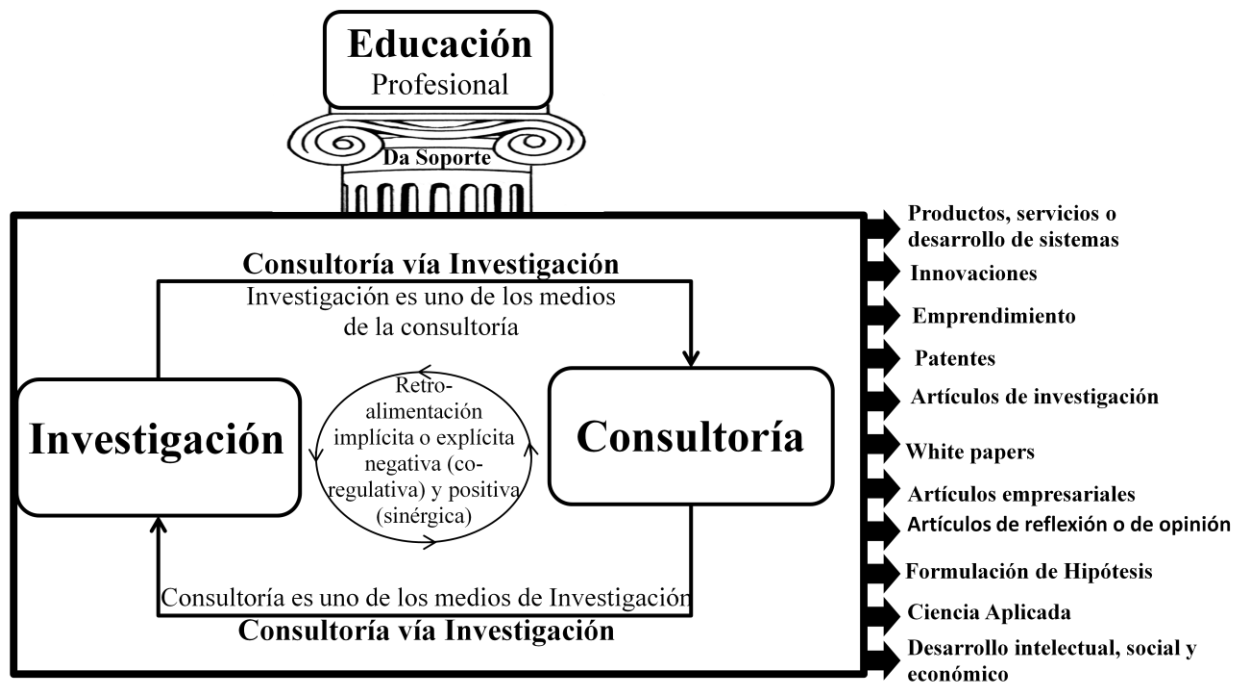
Educación
Profesional

Da Soporte

Consultoría vía Investigación
Investigación es uno de los medios de la consultoría

Investigación

Retroalimentación implícita o explícita negativa (coregulativa) y positiva (sinérgica)

Consultoría

Consultoría es uno de los medios de Investigación
Consultoría vía Investigación

Productos, servicios o desarrollo de sistemas
Innovaciones
Emprendimiento
Patentes
Artículos de investigación
White papers
Artículos empresariales
Artículos de reflexión o de opinión
Formulación de Hipótesis
Ciencia Aplicada
Desarrollo intelectual, social y económico